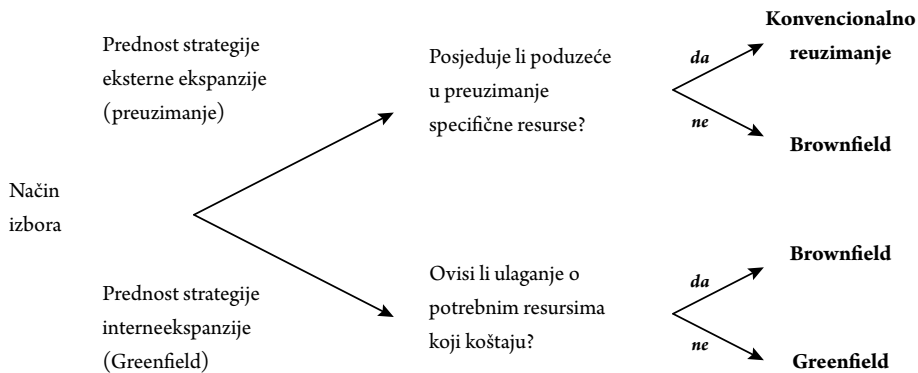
Način izbora

Prednost strategije eksterne ekspanzije (preuzimanje)

Prednost strategije interneekspanzije (Greenfield)

Posjeduje li poduzeće u preuzimanje specifične resurse?

Ovisi li ulaganje o potrebnim resursima koji koštaju?

da

ne

da

ne

Konvencionalno reuzimanje

Brownfield

Brownfield

Greenfield